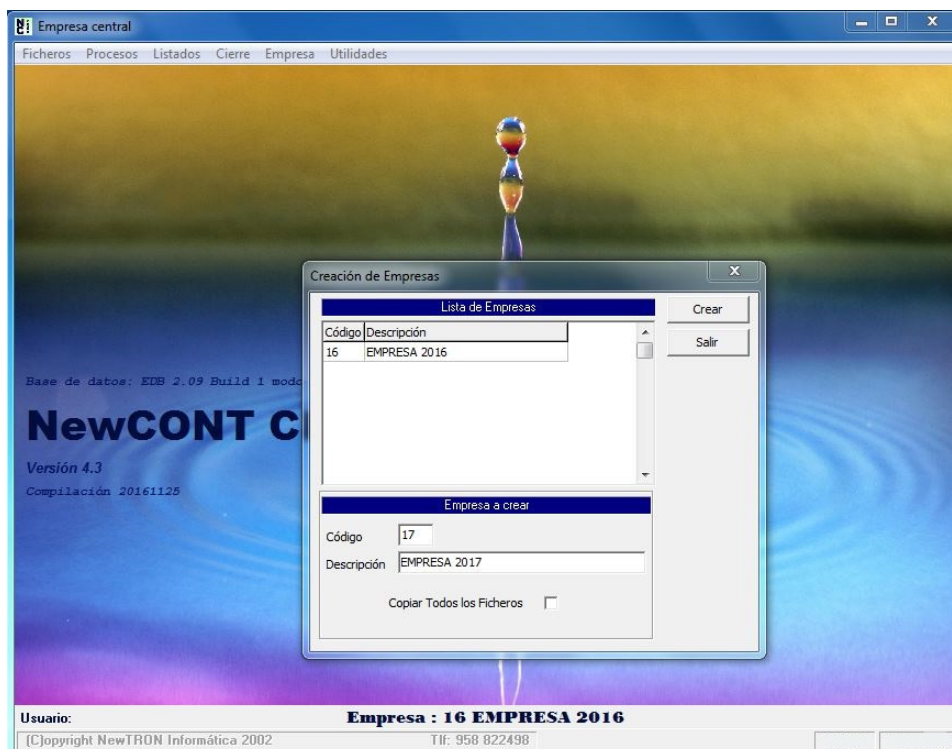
Empresa central

Ficheros Procesos Listados Cierre Empresa Utilidades

Base de datos: EDB 2.09 Build 1 modo

NewCONT C

Versión 4.3

Compilación 20161125

Creación de Empresas

Lista de Empresas

| Código | Descripción |
|---|---|
| 16 | EMPRESA 2016 |

Crear

Salir

Empresa a crear

Código 17

Descripción EMPRESA 2017

Copiar Todos los Ficheros

Usuario:

Empresa : 16 EMPRESA 2016

[C]opyright NewTRON Informática 2002

Tlf: 958 822498